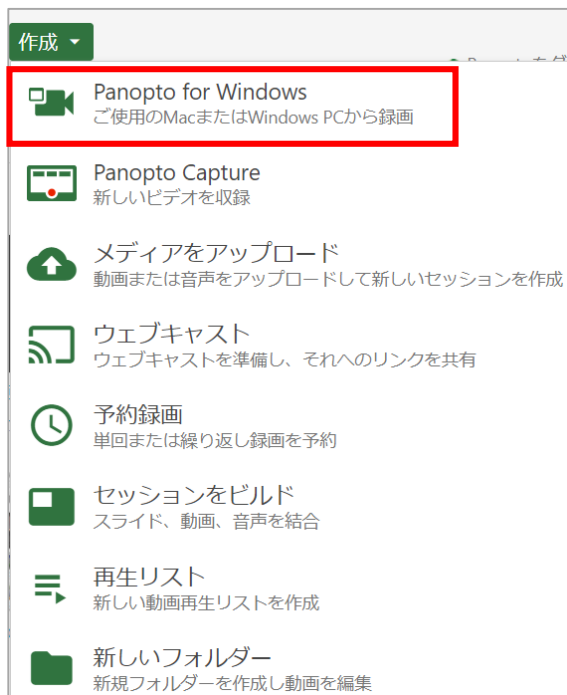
作成

Panopto for Windows
ご使用のMacまたはWindows PCから録画

Panopto Capture
新しいビデオを収録

メディアをアップロード
動画または音声をアップロードして新しいセッションを作成

ウェブキャスト
ウェブキャストを準備し、それへのリンクを共有

予約録画
単回または繰り返し録画を予約

セッションをビルド
スライド、動画、音声を結合

再生リスト
新しい動画再生リストを作成

新しいフォルダー
新規フォルダーを作成し動画を編集